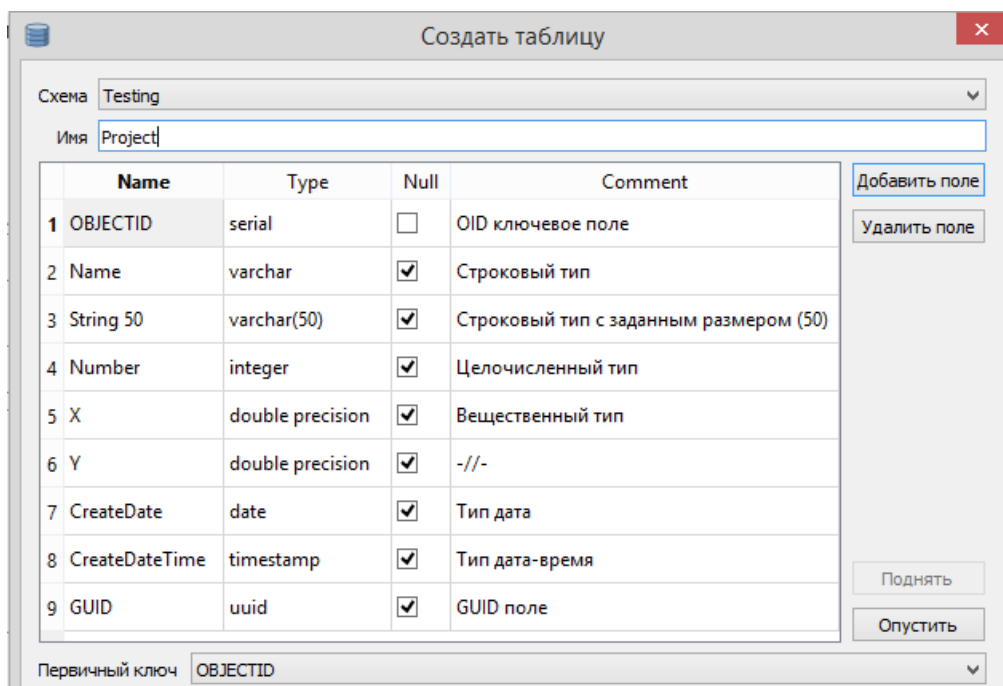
Создать таблицу

Схема Testing
Имя Project

| | Name | Type | Null | Comment |
|---|---|---|---|---|
| 1 | OBJECTID | serial | ☐ | OID ключевое поле |
| 2 | Name | varchar | ☑ | Строковый тип |
| 3 | String 50 | varchar(50) | ☑ | Строковый тип с заданным размером (50) |
| 4 | Number | integer | ☑ | Целочисленный тип |
| 5 | X | double precision | ☑ | Вещественный тип |
| 6 | Y | double precision | ☑ | -//- |
| 7 | CreateDate | date | ☑ | Тип дата |
| 8 | CreateDateTime | timestamp | ☑ | Тип дата-время |
| 9 | GUID | uuid | ☑ | GUID поле |

Добавить поле
Удалить поле
Поднять
Опустить

Первичный ключ OBJECTID